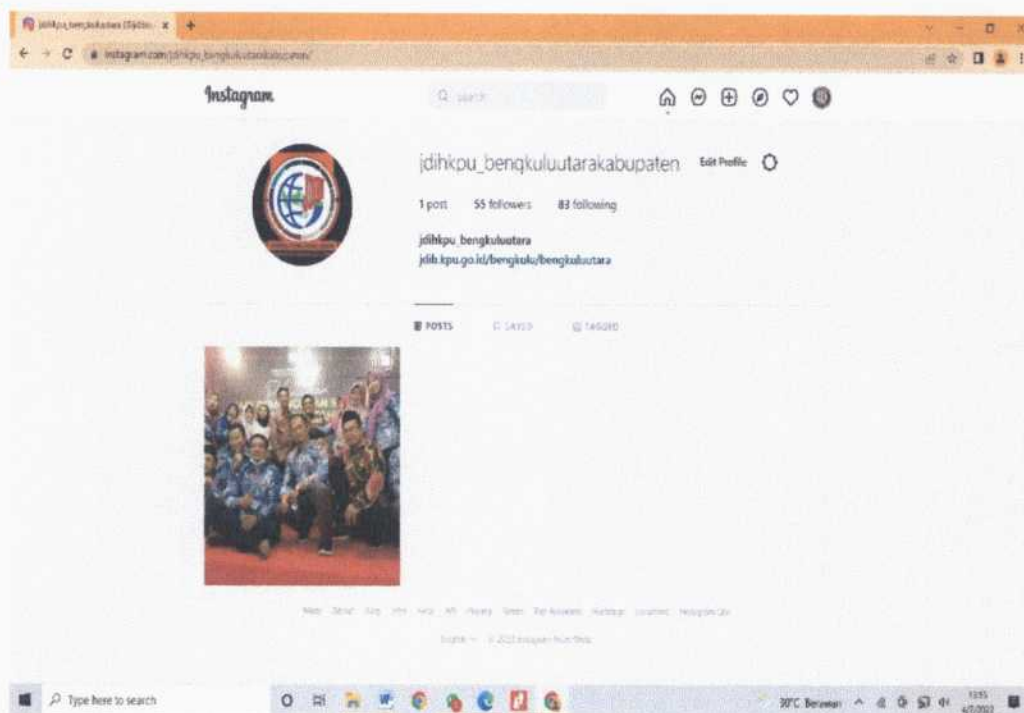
jdihkpu_bengkuluutara (@jdihkpu ×

instagram.com/jdihkpu_bengkuluutarakabupaten/

Instagram

Search

jdihkpu_bengkuluutarakabupaten Edit Profile

1 post 55 followers 83 following

jdihkpu_bengkuluutara
jdih.kpu.go.id/bengkulu/bengkuluutara

POSTS SAVED TAGGED

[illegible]

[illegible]

Type here to search

30°C Berawan